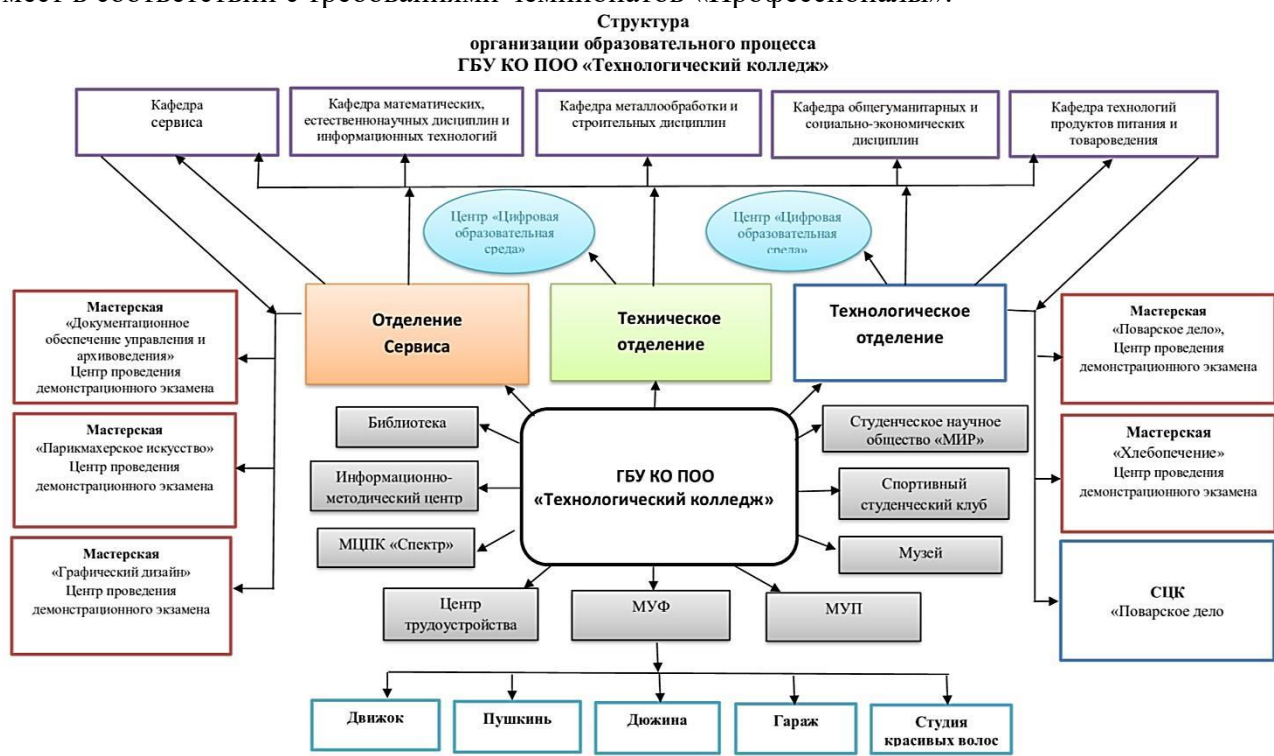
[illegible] в соответствии с требованиями чемпионатов «Профессионалы».

Структура
организации образовательного процесса
ГБУ КО ПОО «Технологический колледж»

Кафедра сервиса

Кафедра математических, естественнонаучных дисциплин и информационных технологий

Кафедра металлообработки и строительных дисциплин

Кафедра общегуманитарных и социально-экономических дисциплин

Кафедра технологий продуктов питания и товароведения

Центр «Цифровая образовательная среда»

Центр «Цифровая образовательная среда»

Мастерская «Документационное обеспечение управления и архивоведения» Центр проведения демонстрационного экзамена

Отделение Сервиса

Техническое отделение

Технологическое отделение

Мастерская «Поварское дело», Центр проведения демонстрационного экзамена

Мастерская «Парикмахерское искусство» Центр проведения демонстрационного экзамена

Библиотека

Студенческое научное общество «МИР»

Мастерская «Хлебопечение» Центр проведения демонстрационного экзамена

Информационно-методический центр

ГБУ КО ПОО «Технологический колледж»

Спортивный студенческий клуб

Мастерская «Графический дизайн» Центр проведения демонстрационного экзамена

МЦПК «Спектр»

Музей

СЦК «Поварское дело

Центр трудоустройства

МУФ

МУП

Движок

Пушкинь

Дюжина

Гараж

Студия красивых волос